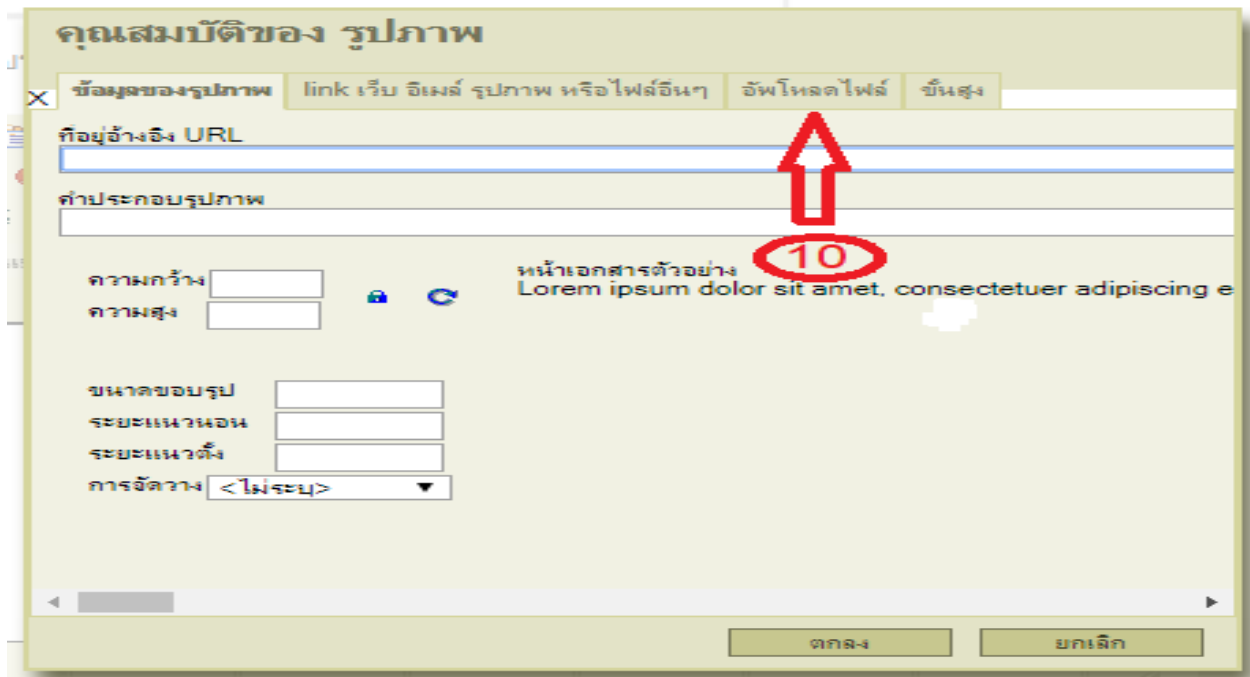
คุณสมบัติของ รูปภาพ

ข้อมูลของรูปภาพ | link เว็บ อีเมล์ รูปภาพ หรือไฟล์อื่นๆ | อัพโหลดไฟล์ | ขั้นสูง

ที่อยู่อ้างอิง URL

คำประกอบรูปภาพ

10

ความกว้าง

ความสูง

หน้าเอกสารตัวอย่าง
Lorem ipsum dolor sit amet, consectetuer adipiscing e

ขนาดขอบรูป
ระยะแนวนอน
ระยะแนวตั้ง
การจัดวาง <ไม่ระบุ>

ตกลง
ยกเลิก